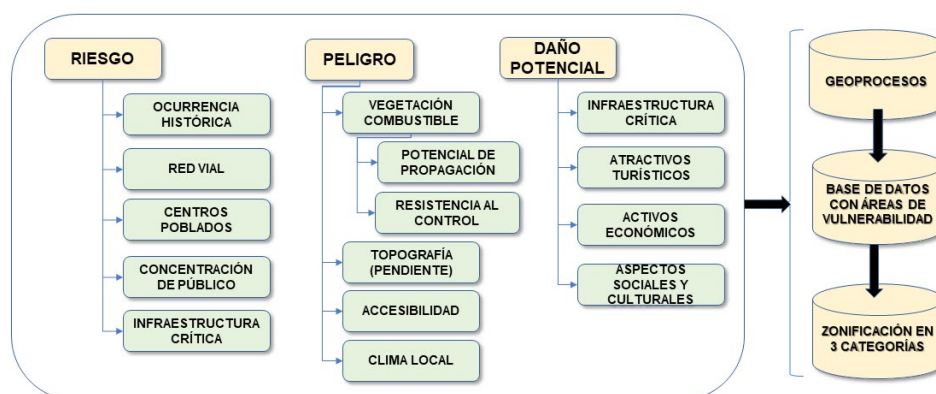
RIESGO

OCURRENCIA HISTÓRICA

RED VIAL

CENTROS POBLADOS

CONCENTRACIÓN DE PÚBLICO

INFRAESTRUCTURA CRÍTICA

PELIGRO

VEGETACIÓN COMBUSTIBLE

POTENCIAL DE PROPAGACIÓN

RESISTENCIA AL CONTROL

TOPOGRAFÍA (PENDIENTE)

ACCESIBILIDAD

CLIMA LOCAL

DAÑO POTENCIAL

INFRAESTRUCTURA CRÍTICA

ATRACTIVOS TURÍSTICOS

ACTIVOS ECONÓMICOS

ASPECTOS SOCIALES Y CULTURALES

GEOPROCESOS

BASE DE DATOS CON ÁREAS DE VULNERABILIDAD

ZONIFICACIÓN EN 3 CATEGORÍAS